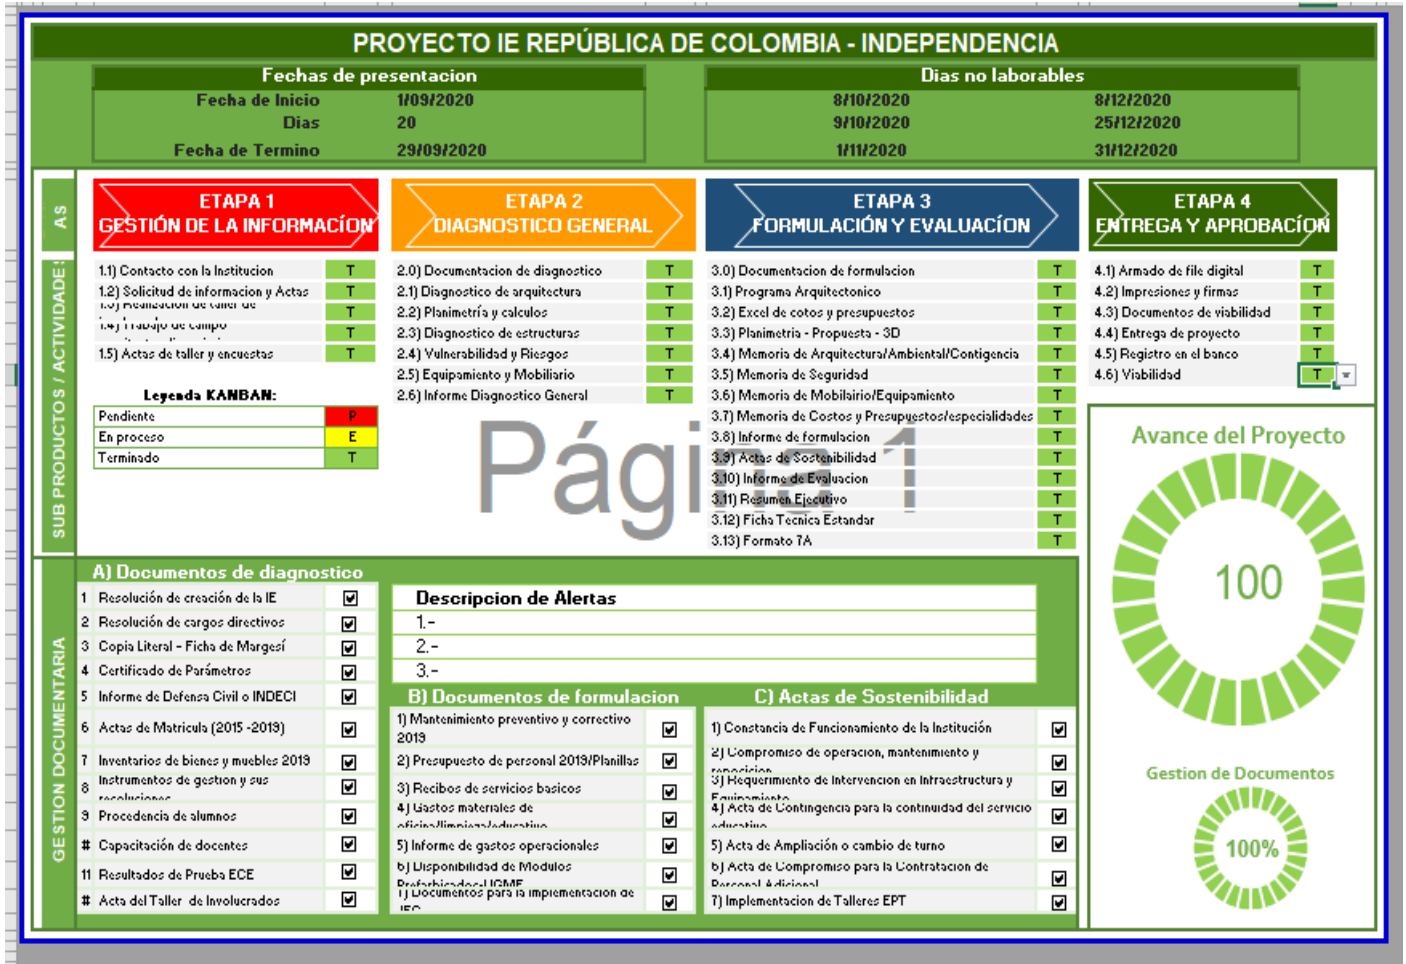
PROYECTO IE REPÚBLICA DE COLOMBIA - INDEPENDENCIA

| Fechas de presentacion | |
|---|---|
| Fecha de Inicio | 1/09/2020 |
| Dias | 20 |
| Fecha de Termino | 29/09/2020 |

| Dias no laborables | |
|---|---|
| 8/10/2020 | 8/12/2020 |
| 9/10/2020 | 25/12/2020 |
| 1/11/2020 | 31/12/2020 |

SUB PRODUCTOS / ACTIVIDADES

ETAPA 1
GESTIÓN DE LA INFORMACÍON

| | |
|---|---|
| 1.1) Contacto con la Institucion | T |
| 1.2) Solicitud de informacion y Actas | T |
| 1.3) Realizacion de taller de | T |
| 1.4) Trabajo de campo | T |
| 1.5) Actas de taller y encuestas | T |

Leyenda KANBAN:

| | |
|---|---|
| Pendiente | P |
| En proceso | E |
| Terminado | T |

ETAPA 2
DIAGNOSTICO GENERAL

| | |
|---|---|
| 2.0) Documentacion de diagnostico | T |
| 2.1) Diagnostico de arquitectura | T |
| 2.2) Planimetría y calculos | T |
| 2.3) Diagnostico de estructuras | T |
| 2.4) Vulnerabilidad y Riesgos | T |
| 2.5) Equipamiento y Mobiliario | T |
| 2.6) Informe Diagnostico General | T |

ETAPA 3
FORMULACIÓN Y EVALUACÍON

| | |
|---|---|
| 3.0) Documentacion de formulacion | T |
| 3.1) Programa Arquitectonico | T |
| 3.2) Excel de cotos y presupuestos | T |
| 3.3) Planimetria - Propuesta - 3D | T |
| 3.4) Memoria de Arquitectura/Ambiental/Contigencia | T |
| 3.5) Memoria de Seguridad | T |
| 3.6) Memoria de Mobilairio/Equipamento | T |
| 3.7) Memoria de Costos y Presupuestos/especialidades | T |
| 3.8) Informe de formulacion | T |
| 3.9) Actas de Sostenibilidad | T |
| 3.10) Informe de Evaluacion | T |
| 3.11) Resumen Ejecutivo | T |
| 3.12) Ficha Tecnica Estandar | T |
| 3.13) Formato 7A | T |

Página 1

ETAPA 4
ENTREGA Y APROBACÍON

| | |
|---|---|
| 4.1) Armado de file digital | T |
| 4.2) Impresiones y firmas | T |
| 4.3) Documentos de viabilidad | T |
| 4.4) Entrega de proyecto | T |
| 4.5) Registro en el banco | T |
| 4.6) Viabilidad | T |

Avance del Proyecto
100

Gestion de Documentos
100%

GESTION DOCUMENTARIA

A) Documentos de diagnostico

| | | |
|---|---|---|
| 1 | Resolución de creación de la IE | ☑ |
| 2 | Resolución de cargos directivos | ☑ |
| 3 | Copia Literal - Ficha de Margesí | ☑ |
| 4 | Certificado de Parámetros | ☑ |
| 5 | Informe de Defensa Civil o INDECI | ☑ |
| 6 | Actas de Matricula (2015 -2019) | ☑ |
| 7 | Inventarios de bienes y muebles 2019 | ☑ |
| 8 | Instrumentos de gestion y sus resoluciones | ☑ |
| 9 | Procedencia de alumnos | ☑ |
| # | Capacitación de docentes | ☑ |
| 11 | Resultados de Prueba ECE | ☑ |
| # | Acta del Taller de Involucrados | ☑ |

Descripcion de Alertas
1.-
2.-
3.-

B) Documentos de formulacion

| | |
|---|---|
| 1) Mantenimiento preventivo y correctivo 2019 | ☑ |
| 2) Presupuesto de personal 2019/Planillas | ☑ |
| 3) Recibos de servicios basicos | ☑ |
| 4) Gastos materiales de oficina/limpieza/educativo | ☑ |
| 5) Informe de gastos operacionales | ☑ |
| 6) Disponibilidad de Modulos Prefabricados-UGME | ☑ |
| 7) Documentos para la implementacion de IEC | ☑ |

C) Actas de Sostenibilidad

| | |
|---|---|
| 1) Constancia de Funcionamiento de la Institución | ☑ |
| 2) Compromiso de operacion, mantenimiento y reposicion | ☑ |
| 3) Requerimiento de Intervencion en Infraestructura y Equipamiento | ☑ |
| 4) Acta de Contingencia para la continuidad del servicio educativo | ☑ |
| 5) Acta de Ampliación o cambio de turno | ☑ |
| 6) Acta de Compromiso para la Contratacion de Personal Adicional | ☑ |
| 7) Implementacion de Talleres EPT | ☑ |